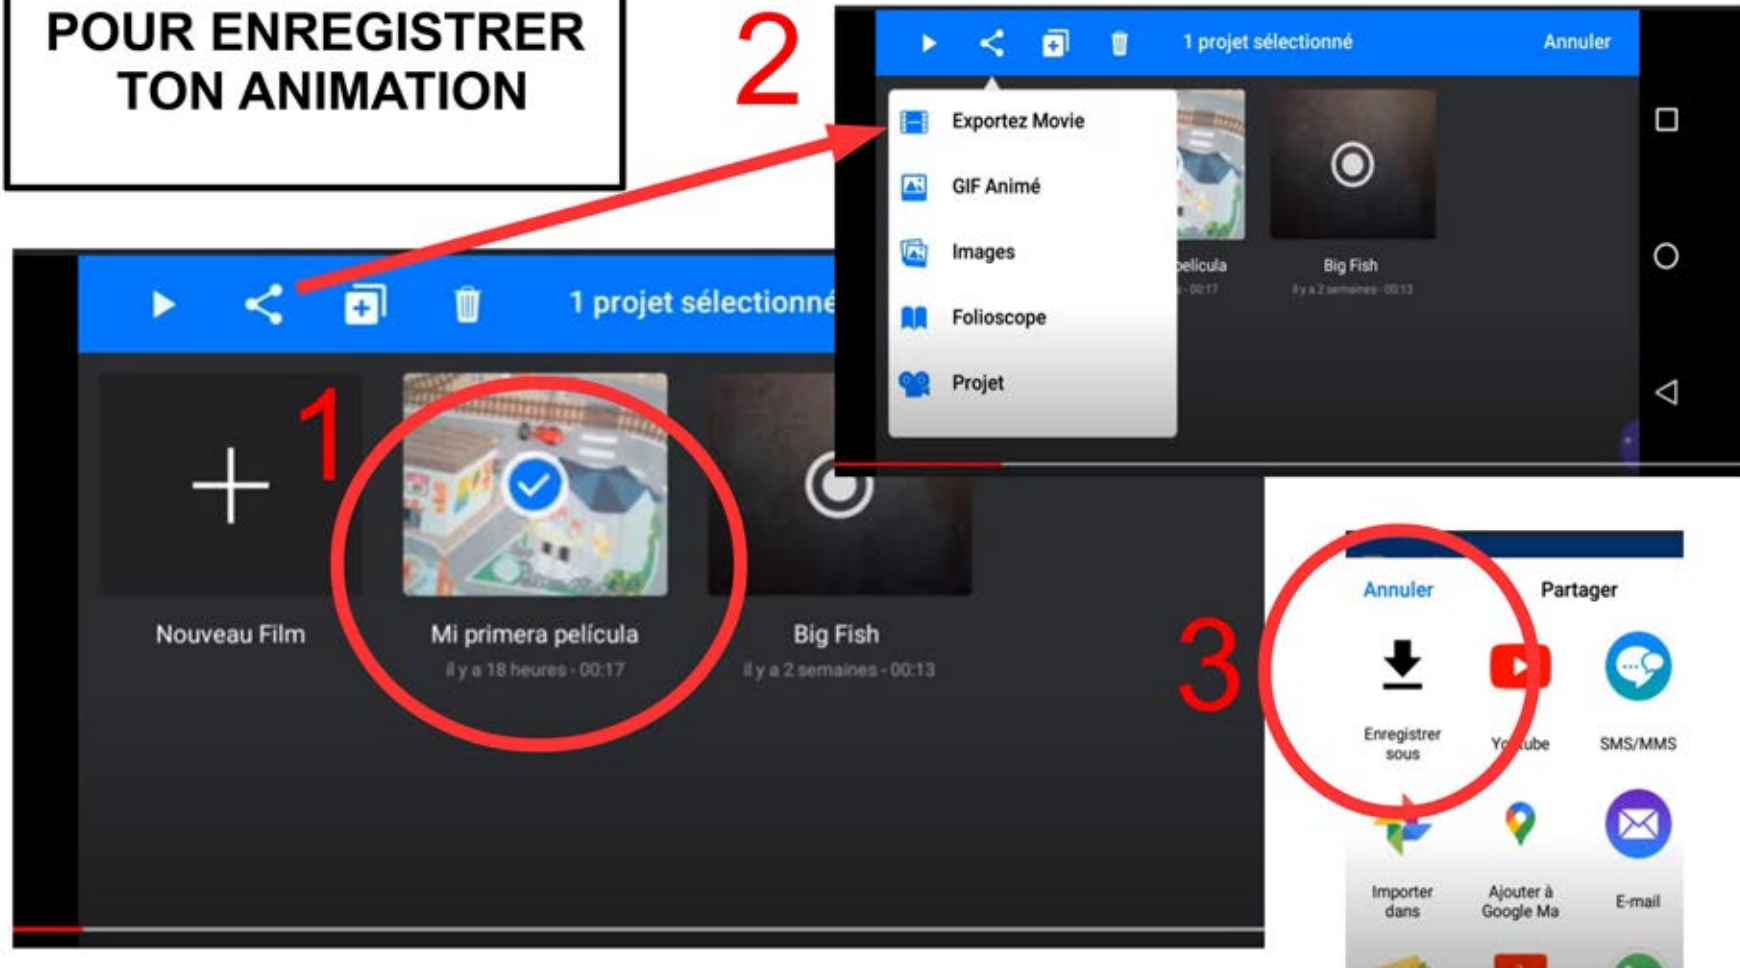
POUR ENREGISTRER TON ANIMATION

2

1 projet sélectionné

Annuler

Exportez Movie

GIF Animé

Images

Folioscope

Projet

elicula

- 00:17

Big Fish

il y a 2 semaines - 00:13

1 projet sélectionné

1

Nouveau Film

Mi primera película

il y a 18 heures - 00:17

Big Fish

il y a 2 semaines - 00:13

3

Annuler

Partager

Enregistrer sous

Yo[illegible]ube

SMS/MMS

Importer dans

Ajouter à Google Ma

E-mail